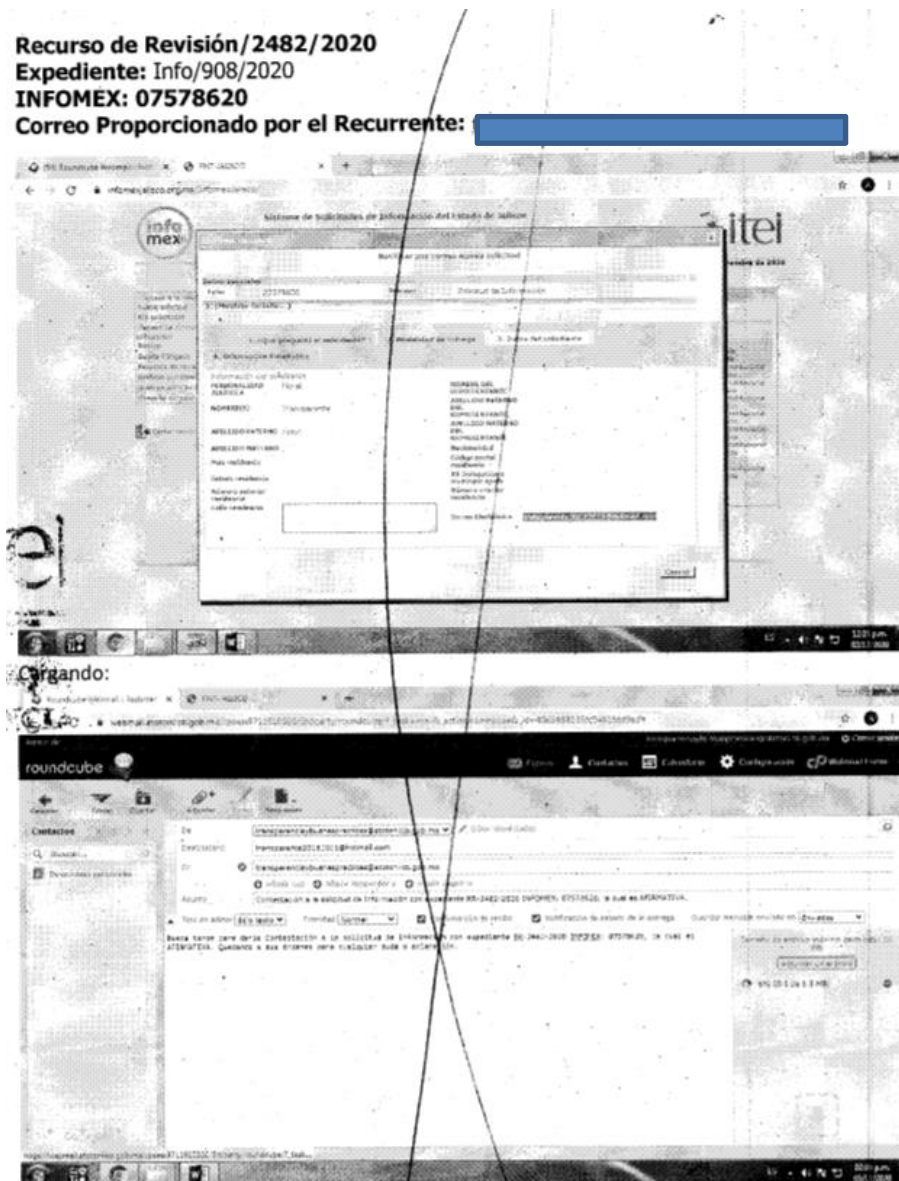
Recurso de Revisión/2482/2020
Expediente: Info/908/2020
INFOMEX: 07578620
Correo Proporcionado por el Recurrente:

infomex.jalisco.org.mx

Sistema de Solicitudes de Información del Estado de Jalisco

info mex

itei

Buscar por correo alguna solicitud

Folio: 07578620

1. ¿Qué pregunta el solicitante?
2. Modalidad de entrega
3. Datos del solicitante

A. Información Estadística

PERSONALIDAD JURÍDICA: Física

NOMBRE(S): Transparente

APELLIDO PATERNO

APELLIDO MATERNO

País residencia

Estado residencia

Número exterior residencia

Calle residencia

NOMBRE DEL REPRESENTANTE

APELLIDO PATERNO DEL REPRESENTANTE

APELLIDO MATERNO DEL REPRESENTANTE

Municipio

Código postal residencia

Número interior residencia

Correo Electrónico

Cerrar

Cargando:

roundcube

Correo Contactos Calendario Configuración Webmail home

Contactos

Buscar...

Direcciones personales

De

Destinatario: transparente2018.2018@hotmail.com

Asunto: Contestación a la solicitud de información con expediente RR-2482-2020 INFOMEX: 07578620, la cual es AFIRMATIVA.

Buena tarde para darle Contestación a la solicitud de Información con expediente RR-2482-2020 INFOMEX: 07578620, la cual es AFIRMATIVA. Quedando a sus órdenes para cualquier duda o aclaración.